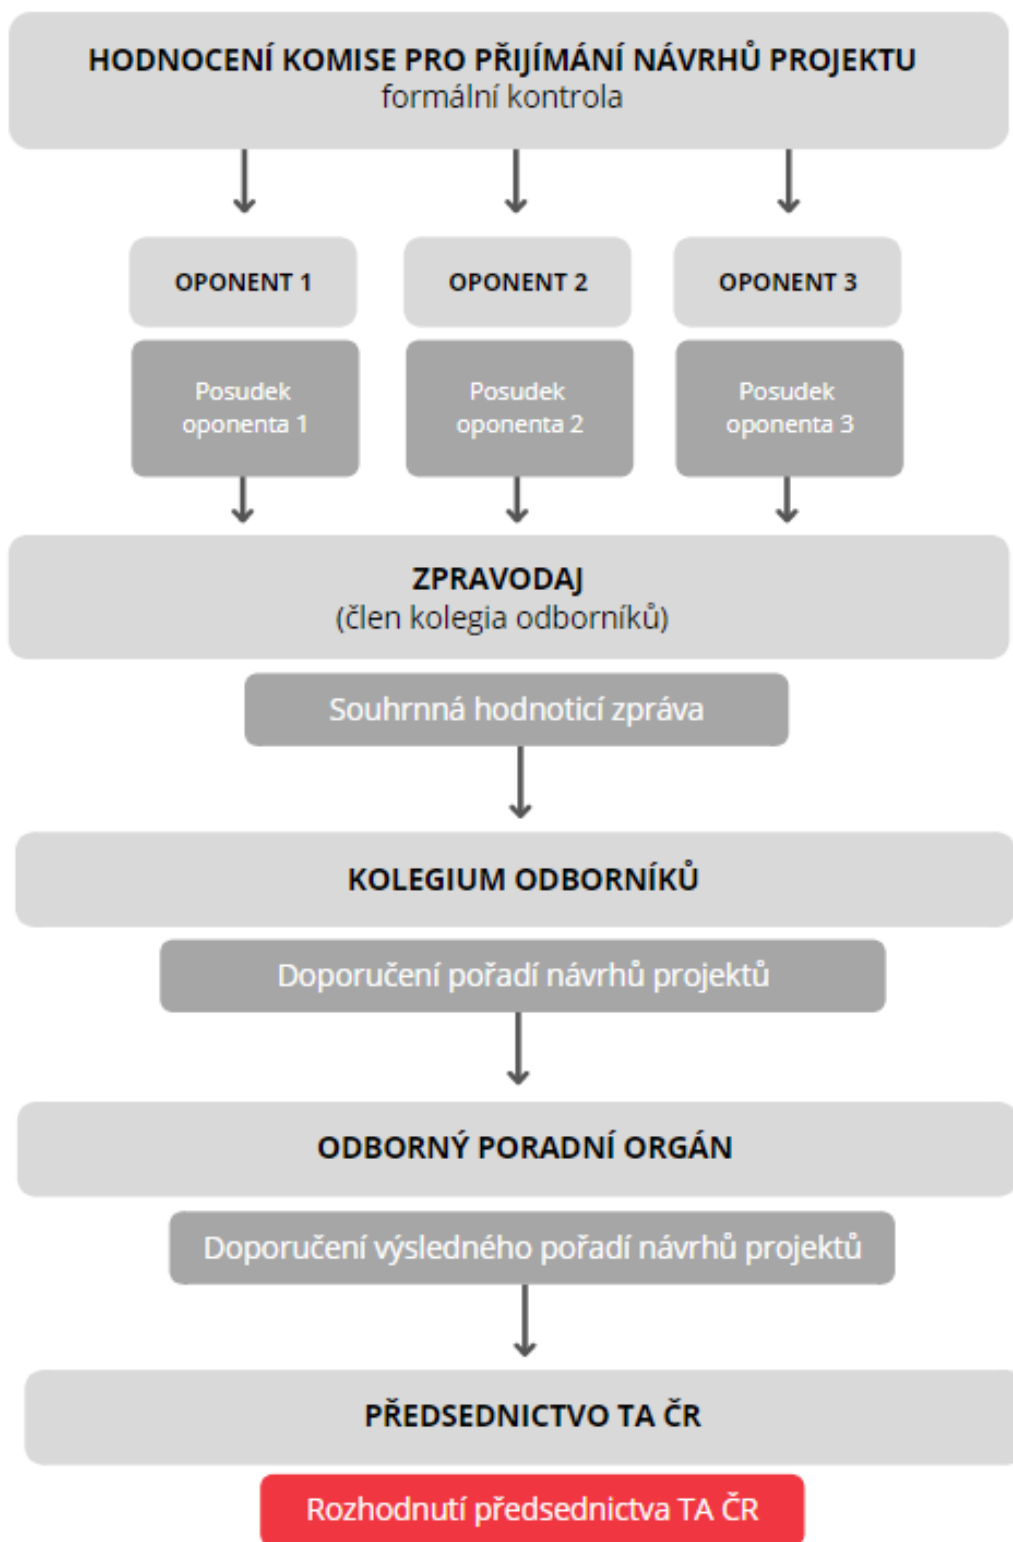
HODNOCENÍ KOMISE PRO PŘIJÍMÁNÍ NÁVRHŮ PROJEKTU
formální kontrola

OPONENT 1

OPONENT 2

OPONENT 3

Posudek oponenta 1

Posudek oponenta 2

Posudek oponenta 3

ZPRAVODAJ
(člen kolegia odborníků)

Souhrnná hodnoticí zpráva

KOLEGIUM ODBORNÍKŮ

Doporučení pořadí návrhů projektů

ODBORNÝ PORADNÍ ORGÁN

Doporučení výsledného pořadí návrhů projektů

PŘEDSEDNICTVO TA ČR

Rozhodnutí předsednictva TA ČR